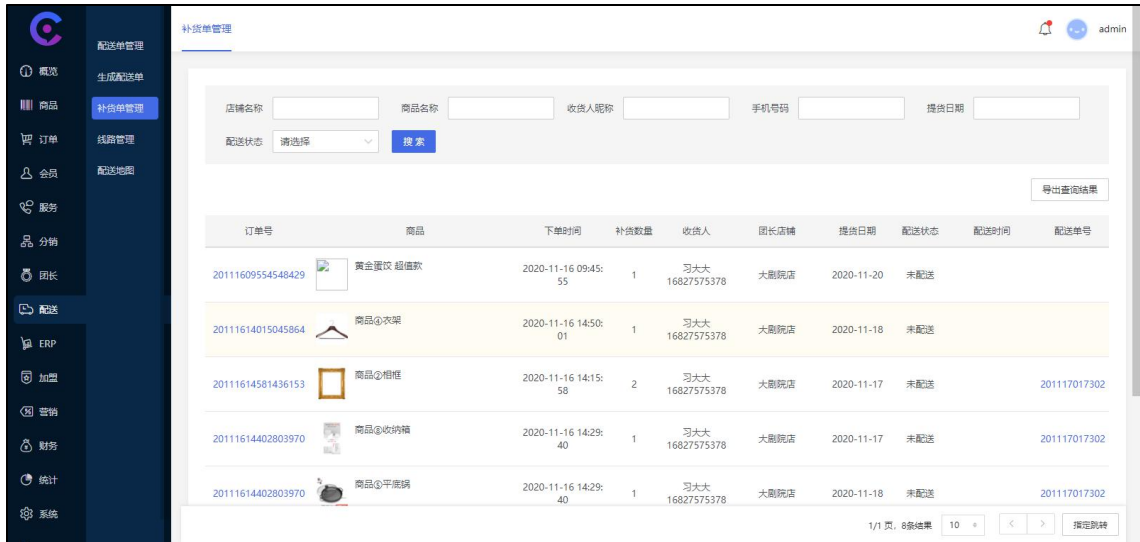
配送单管理
生成配送单
补货单管理
线路管理
配送地图

概览
商品
订单
会员
服务
分销
团长
配送
ERP
加盟
营销
财务
统计
系统

补货单管理

admin

店铺名称
商品名称
收货人昵称
手机号码
提货日期
配送状态 请选择
搜索

导出查询结果

| 订单号 | 商品 | 下单时间 | 补货数量 | 收货人 | 团长店铺 | 提货日期 | 配送状态 | 配送时间 | 配送单号 |
|---|---|---|---|---|---|---|---|---|---|
| 20111609554548429 | 黄金蛋饺 超值款 | 2020-11-16 09:45:55 | 1 | 刁大大 16827575378 | 大剧院店 | 2020-11-20 | 未配送 | | |
| 20111614015045864 | 商品④衣架 | 2020-11-16 14:50:01 | 1 | 刁大大 16827575378 | 大剧院店 | 2020-11-18 | 未配送 | | |
| 20111614581436153 | 商品②相框 | 2020-11-16 14:15:58 | 2 | 刁大大 16827575378 | 大剧院店 | 2020-11-17 | 未配送 | | 201117017302 |
| 20111614402803970 | 商品⑥收纳箱 | 2020-11-16 14:29:40 | 1 | 刁大大 16827575378 | 大剧院店 | 2020-11-17 | 未配送 | | 201117017302 |
| 20111614402803970 | 商品⑤平底锅 | 2020-11-16 14:29:40 | 1 | 刁大大 16827575378 | 大剧院店 | 2020-11-18 | 未配送 | | 201117017302 |

1/1 页, 8条结果 10 < > 指定跳转